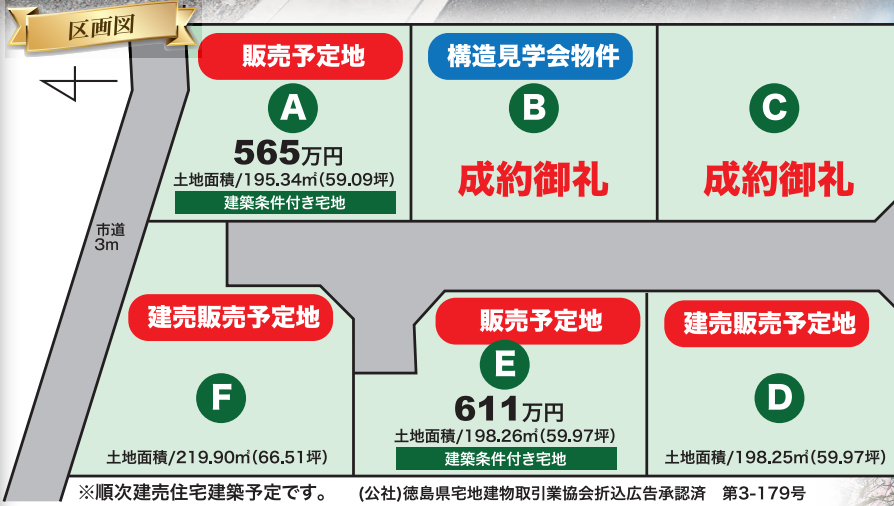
区画図

販売予定地
A
565万円
土地面積/195.34㎡(59.09坪)
建築条件付き宅地

構造見学会物件
B
成約御礼

C
成約御礼

市道
3m

建売販売予定地
F
土地面積/219.90㎡(66.51坪)

販売予定地
E
611万円
土地面積/198.26㎡(59.97坪)
建築条件付き宅地

建売販売予定地
D
土地面積/198.25㎡(59.97坪)

※順次建売住宅建築予定です。 (公社)徳島県宅地建物取引業協会折込広告承認済 第3-179号